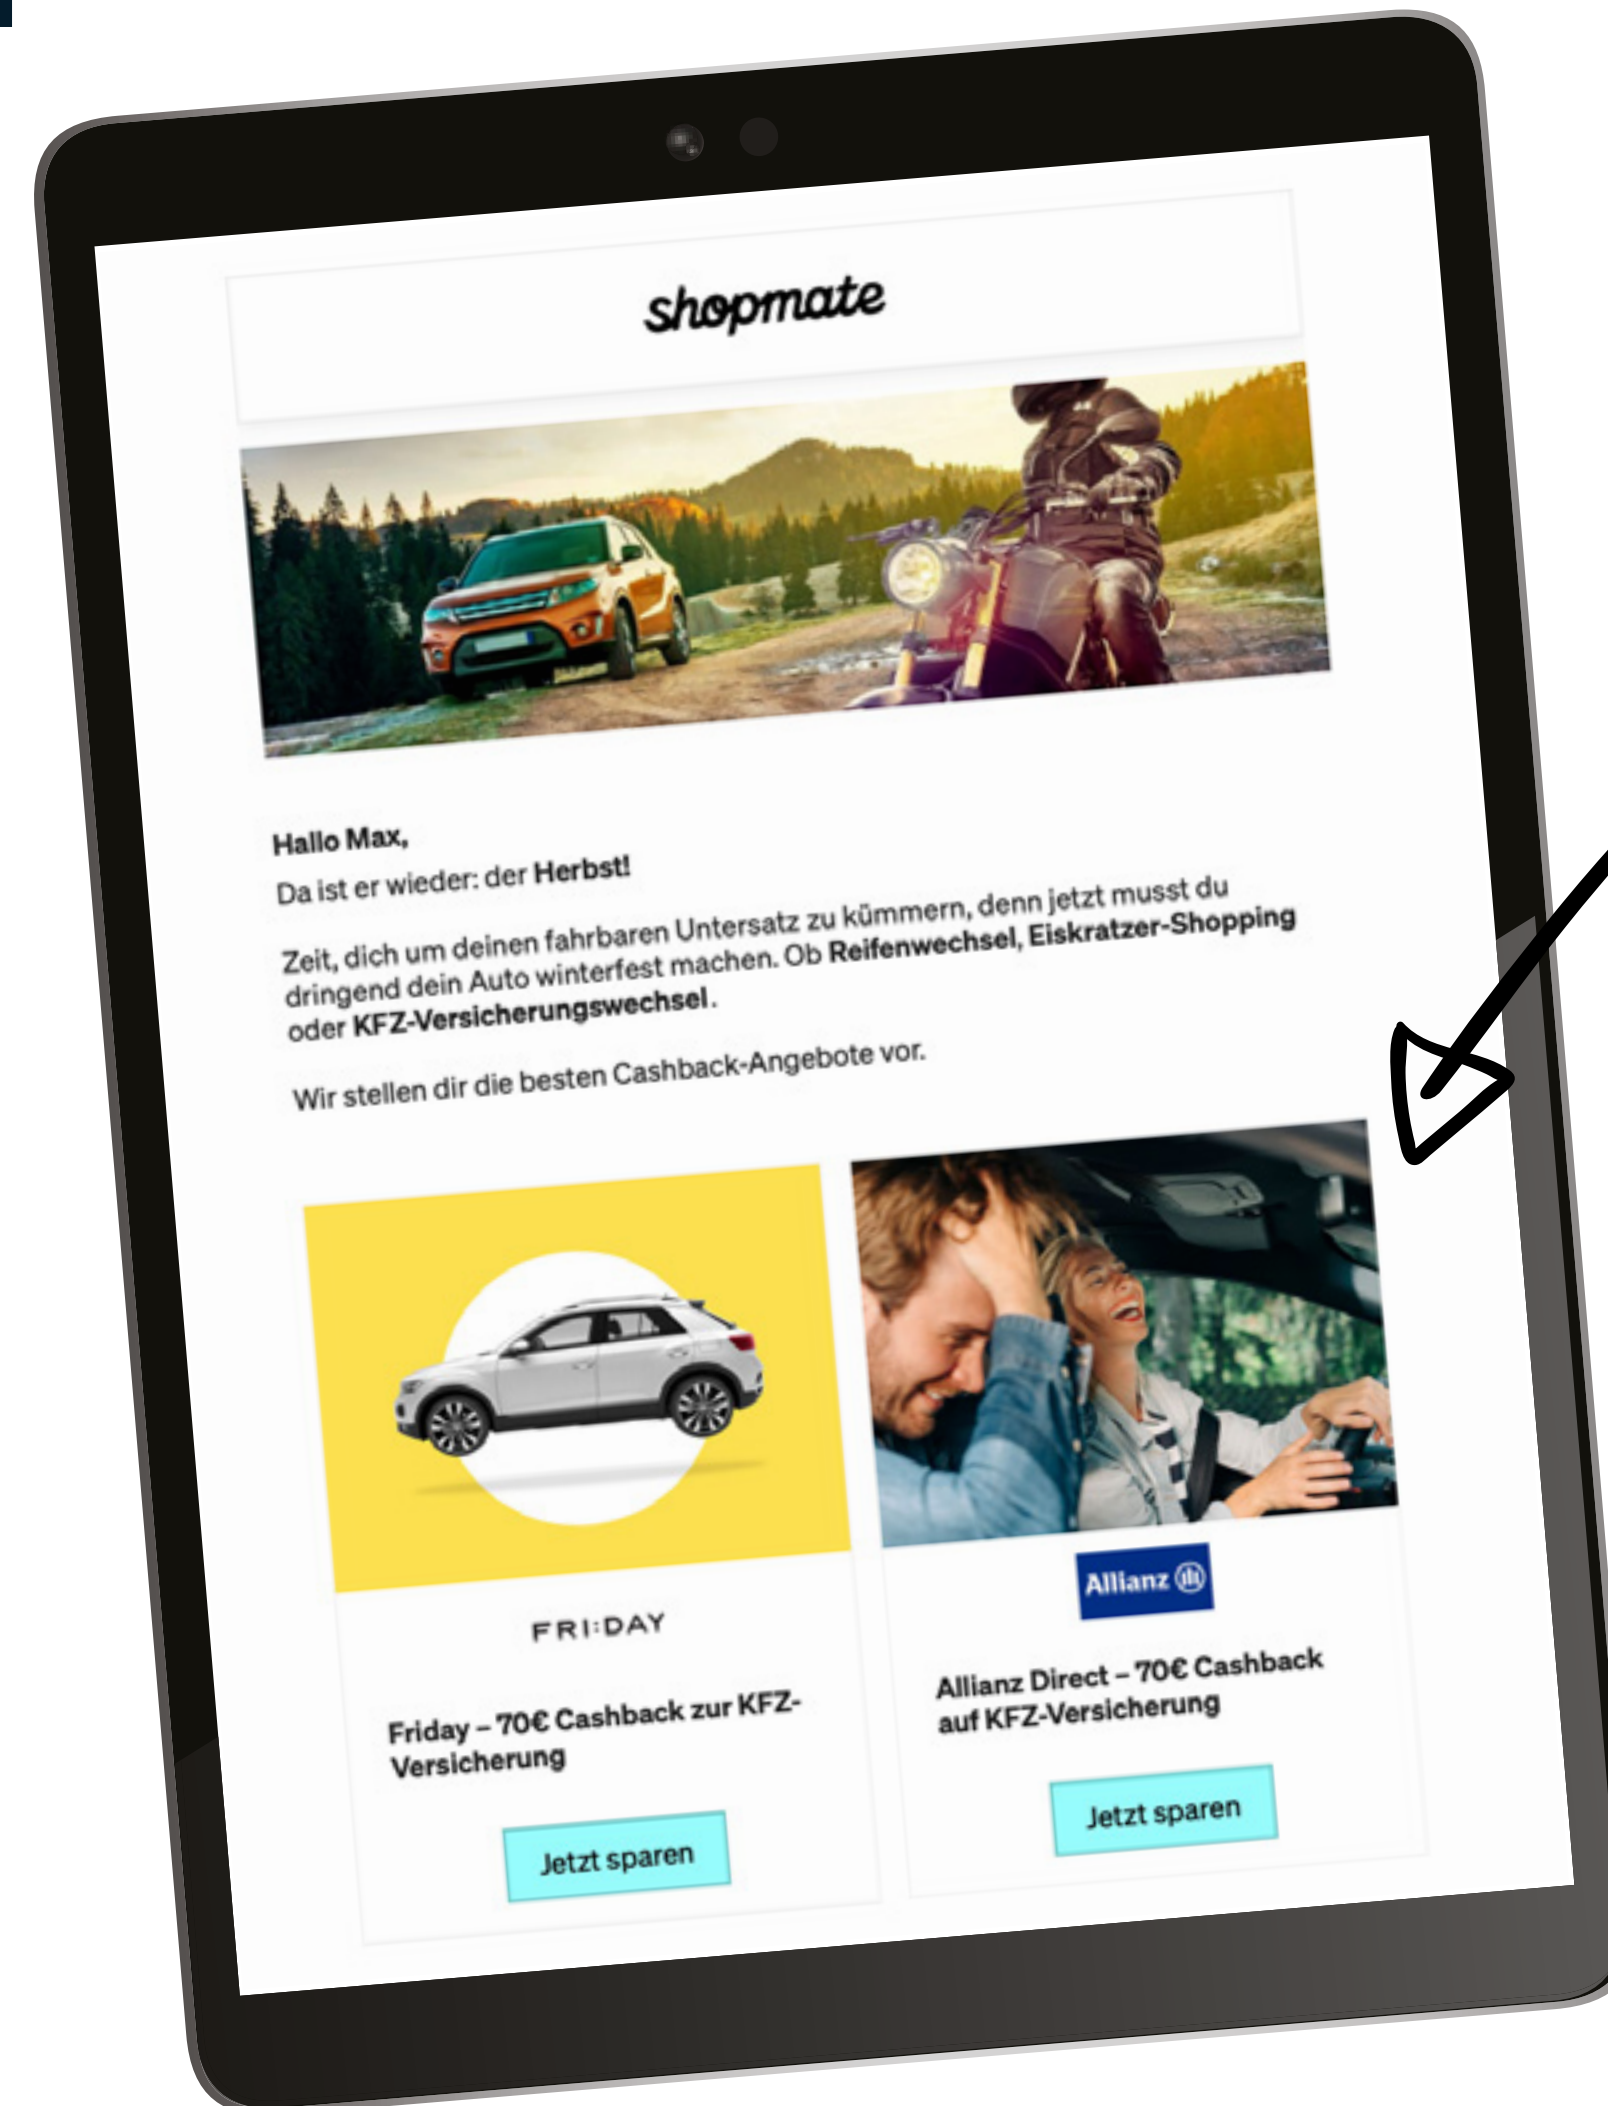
shopmate

Hallo Max,
Da ist er wieder: der Herbst!

Zeit, dich um deinen fahrbaren Untersatz zu kümmern, denn jetzt musst du dringend dein Auto winterfest machen. Ob Reifenwechsel, Eiskratzer-Shopping oder KFZ-Versicherungswechsel.

Wir stellen dir die besten Cashback-Angebote vor.

FRI:DAY

Friday – 70€ Cashback zur KFZ-Versicherung

Jetzt sparen

Allianz

Allianz Direct – 70€ Cashback auf KFZ-Versicherung

Jetzt sparen